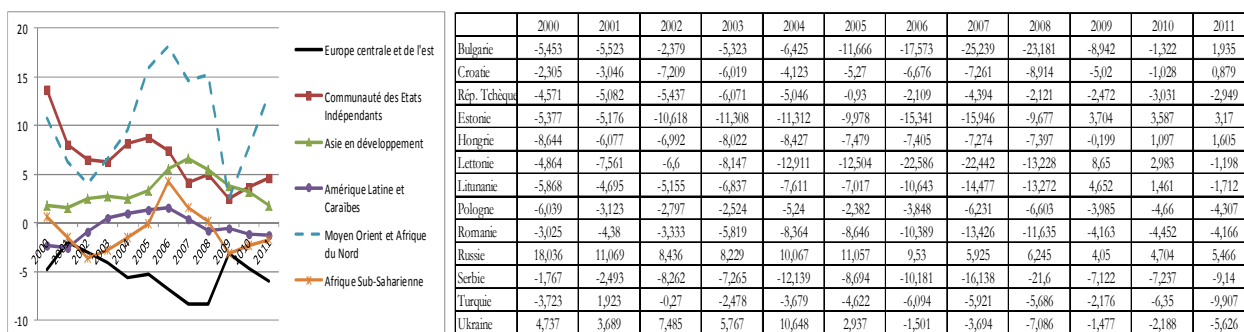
20
15
10
5
0
-5
-10

2000 2001 2002 2003 2004 2005 2006 2007 2008 2009 2010 2011

Europe centrale et de l'est

Communauté des Etats Indépendants

Asie en développement

Amérique Latine et Caraïbes

Moyen Orient et Afrique du Nord

Afrique Sub-Saharienne

| | 2000 | 2001 | 2002 | 2003 | 2004 | 2005 | 2006 | 2007 | 2008 | 2009 | 2010 | 2011 |
|---|---|---|---|---|---|---|---|---|---|---|---|---|
| Bulgarie | -5,453 | -5,523 | -2,379 | -5,323 | -6,425 | -11,666 | -17,573 | -25,239 | -23,181 | -8,942 | -1,322 | 1,935 |
| Croatie | -2,305 | -3,046 | -7,209 | -6,019 | -4,123 | -5,27 | -6,676 | -7,261 | -8,914 | -5,02 | -1,028 | 0,879 |
| Rép. Tchèque | -4,571 | -5,082 | -5,437 | -6,071 | -5,046 | -0,93 | -2,109 | -4,394 | -2,121 | -2,472 | -3,031 | -2,949 |
| Estonie | -5,377 | -5,176 | -10,618 | -11,308 | -11,312 | -9,978 | -15,341 | -15,946 | -9,677 | 3,704 | 3,587 | 3,17 |
| Hongrie | -8,644 | -6,077 | -6,992 | -8,022 | -8,427 | -7,479 | -7,405 | -7,274 | -7,397 | -0,199 | 1,097 | 1,605 |
| Lettonie | -4,864 | -7,561 | -6,6 | -8,147 | -12,911 | -12,504 | -22,586 | -22,442 | -13,228 | 8,65 | 2,983 | -1,198 |
| Lituanie | -5,868 | -4,695 | -5,155 | -6,837 | -7,611 | -7,017 | -10,643 | -14,477 | -13,272 | 4,652 | 1,461 | -1,712 |
| Pologne | -6,039 | -3,123 | -2,797 | -2,524 | -5,24 | -2,382 | -3,848 | -6,231 | -6,603 | -3,985 | -4,66 | -4,307 |
| Romanie | -3,025 | -4,38 | -3,333 | -5,819 | -8,364 | -8,646 | -10,389 | -13,426 | -11,635 | -4,163 | -4,452 | -4,166 |
| Russie | 18,036 | 11,069 | 8,436 | 8,229 | 10,067 | 11,057 | 9,53 | 5,925 | 6,245 | 4,05 | 4,704 | 5,466 |
| Serbie | -1,767 | -2,493 | -8,262 | -7,265 | -12,139 | -8,694 | -10,181 | -16,138 | -21,6 | -7,122 | -7,237 | -9,14 |
| Turquie | -3,723 | 1,923 | -0,27 | -2,478 | -3,679 | -4,622 | -6,094 | -5,921 | -5,686 | -2,176 | -6,35 | -9,907 |
| Ukraine | 4,737 | 3,689 | 7,485 | 5,767 | 10,648 | 2,937 | -1,501 | -3,694 | -7,086 | -1,477 | -2,188 | -5,626 |